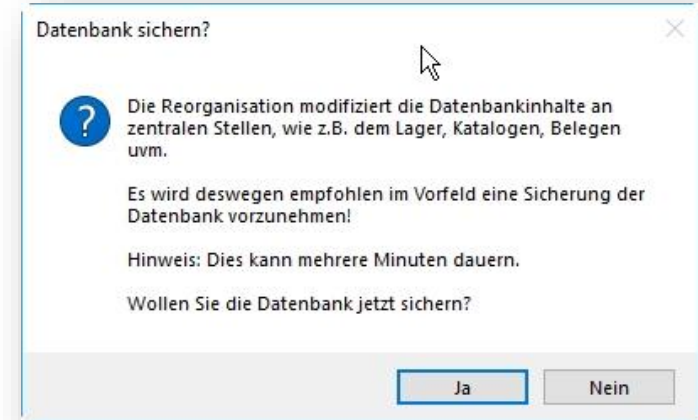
Datenbank sichern?

?

Die Reorganisation modifiziert die Datenbankinhalte an zentralen Stellen, wie z.B. dem Lager, Katalogen, Belegen uvm.

Es wird deswegen empfohlen im Vorfeld eine Sicherung der Datenbank vorzunehmen!

Hinweis: Dies kann mehrere Minuten dauern.

Wollen Sie die Datenbank jetzt sichern?

Ja

Nein